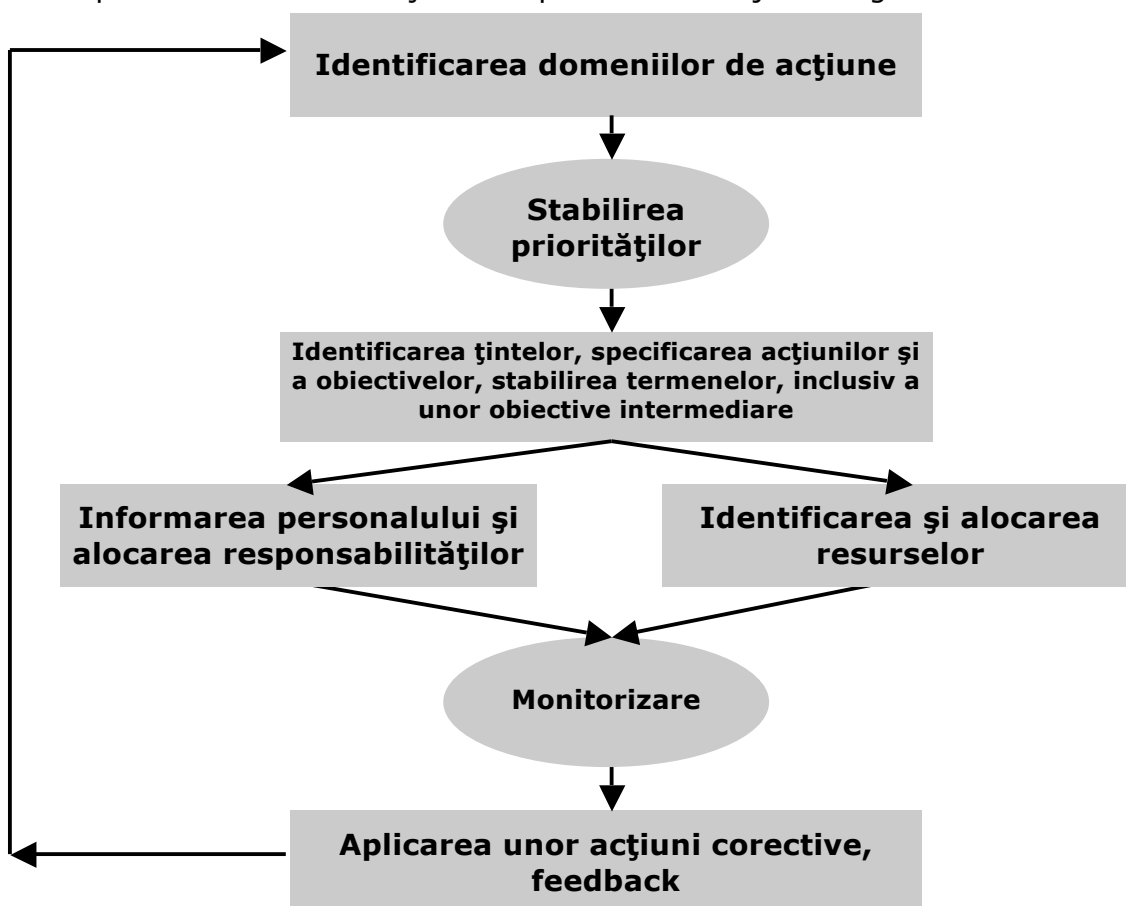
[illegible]

Identificarea domeniilor de acţiune

Stabilirea priorităţilor

Identificarea ţintelor, specificarea acţiunilor şi a obiectivelor, stabilirea termenelor, inclusiv a unor obiective intermediare

Informarea personalului şi alocarea responsabilităţilor

Identificarea şi alocarea resurselor

Monitorizare

Aplicarea unor acţiuni corective, feedback